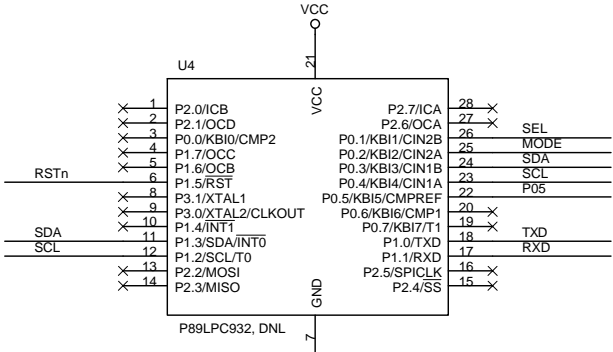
VCC

U4

21

VCC

1 P2.0/ICB
2 P2.1/OCD
3 P0.0/KBI0/CMP2
4 P1.7/OCC
5 P1.6/$\overline{OCB}$
RSTn 6 P1.5/$\overline{RST}$
8 P3.1/XTAL1
9 P3.0/$\overline{XTAL2}$/CLKOUT
10 P1.4/INT1
SDA 11 P1.3/SDA/$\overline{INT0}$
SCL 12 P1.2/SCL/T0
13 P2.2/MOSI
14 P2.3/MISO

P2.7/ICA 28
P2.6/OCA 27
P0.1/KBI1/CIN2B 26 SEL
P0.2/KBI2/CIN2A 25 MODE
P0.3/KBI3/CIN1B 24 SDA
P0.4/KBI4/CIN1A 23 SCL
P0.5/KBI5/CMPREF 22 P05
P0.6/KBI6/CMP1 20
P0.7/KBI7/T1 19
P1.0/TXD 18 TXD
P1.1/RXD 17 RXD
P2.5/SPICLK 16
P2.4/SS 15

GND

7

P89LPC932, DNL